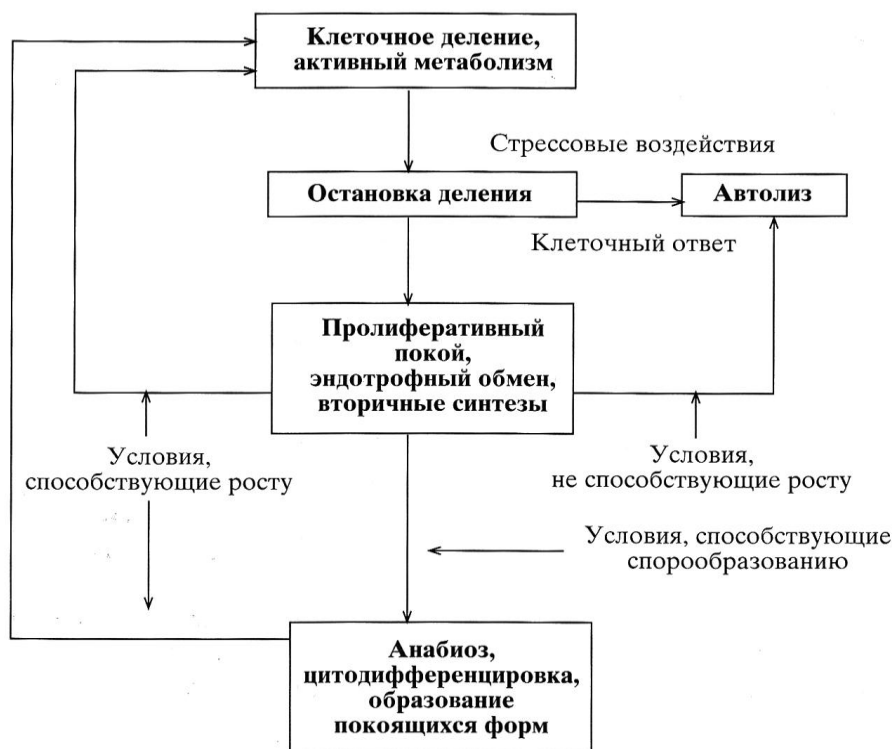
Клеточное деление, активный метаболизм

Стрессовые воздействия

Остановка деления

Автолиз

Клеточный ответ

Пролиферативный покой, эндотрофный обмен, вторичные синтезы

Условия, способствующие росту

Условия, не способствующие росту

Условия, способствующие спорообразованию

Анабиоз, цитодифференцировка, образование покоящихся форм